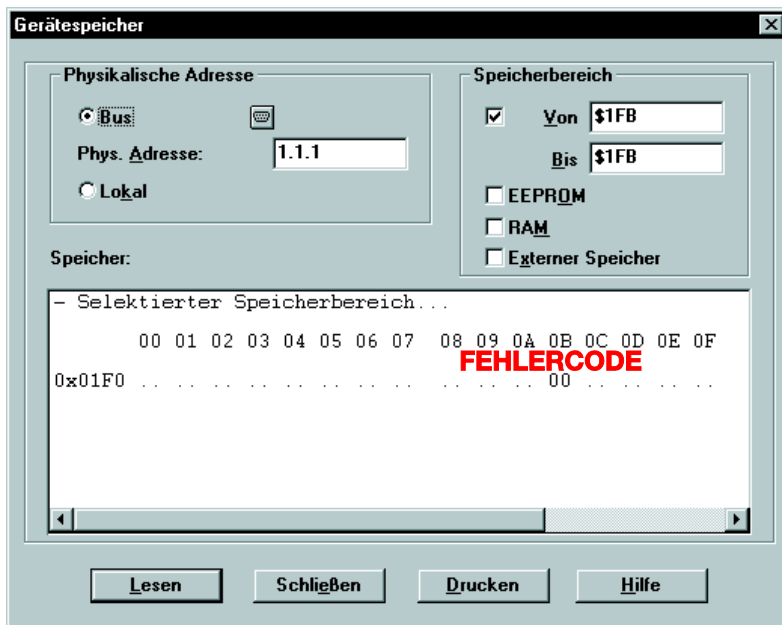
Gerätespeicher

Physikalische Adresse

Bus

Phys. Adresse: 1.1.1

Lokal

Speicherbereich

Von $1FB

Bis $1FB

EEPROM

RAM

Externer Speicher

Speicher:

- Selektierter Speicherbereich...

00 01 02 03 04 05 06 07 08 09 0A 0B 0C 0D 0E 0F

FEHLERCODE

0x01F0 .. .. .. .. .. .. .. .. .. .. .. 00 .. .. .. ..

Lesen

Schließen

Drucken

Hilfe